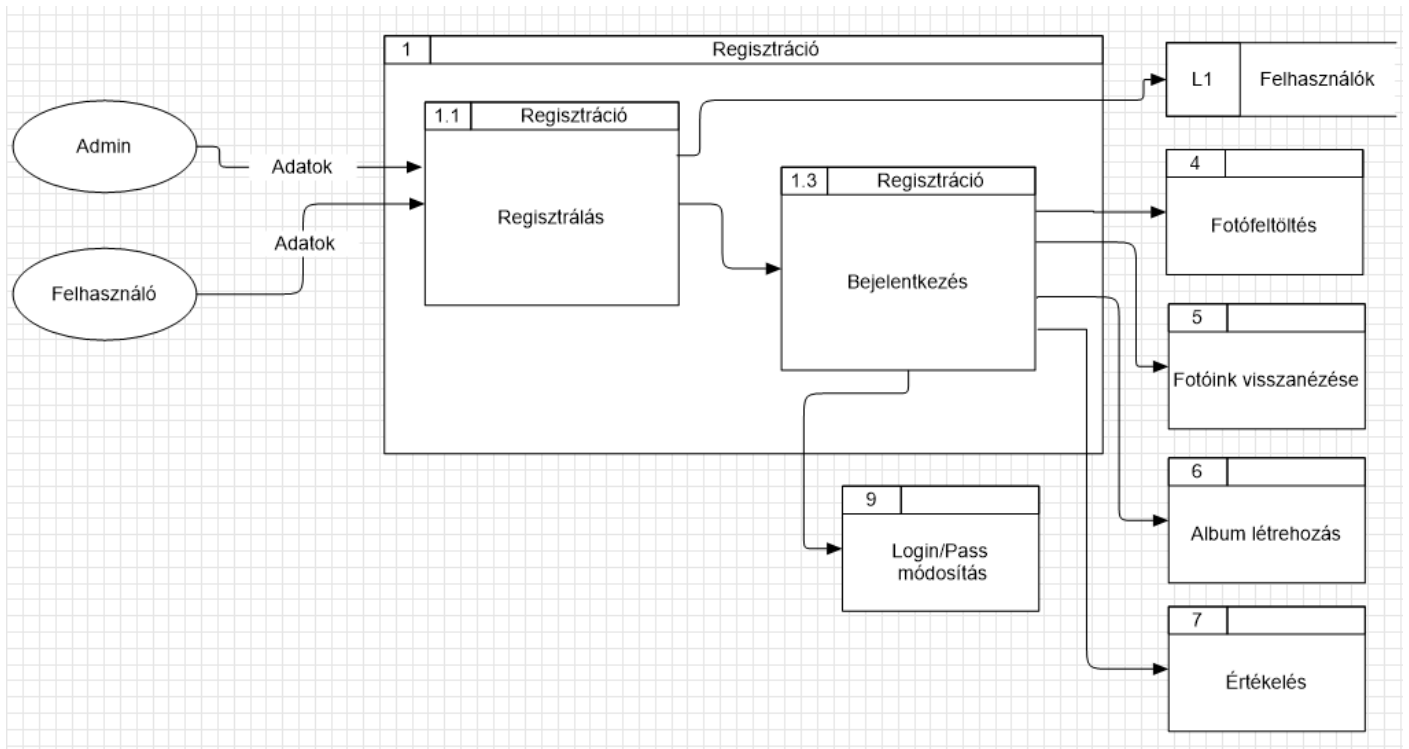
1 Regisztráció

L1 Felhasználók

Admin

Adatok

1.1 Regisztráció

Regisztrálás

Felhasználó

Adatok

1.3 Regisztráció

Bejelentkezés

4

Fotófeltöltés

5

Fotóink visszanézése

6

Album létrehozás

7

Értékelés

9

Login/Pass módosítás